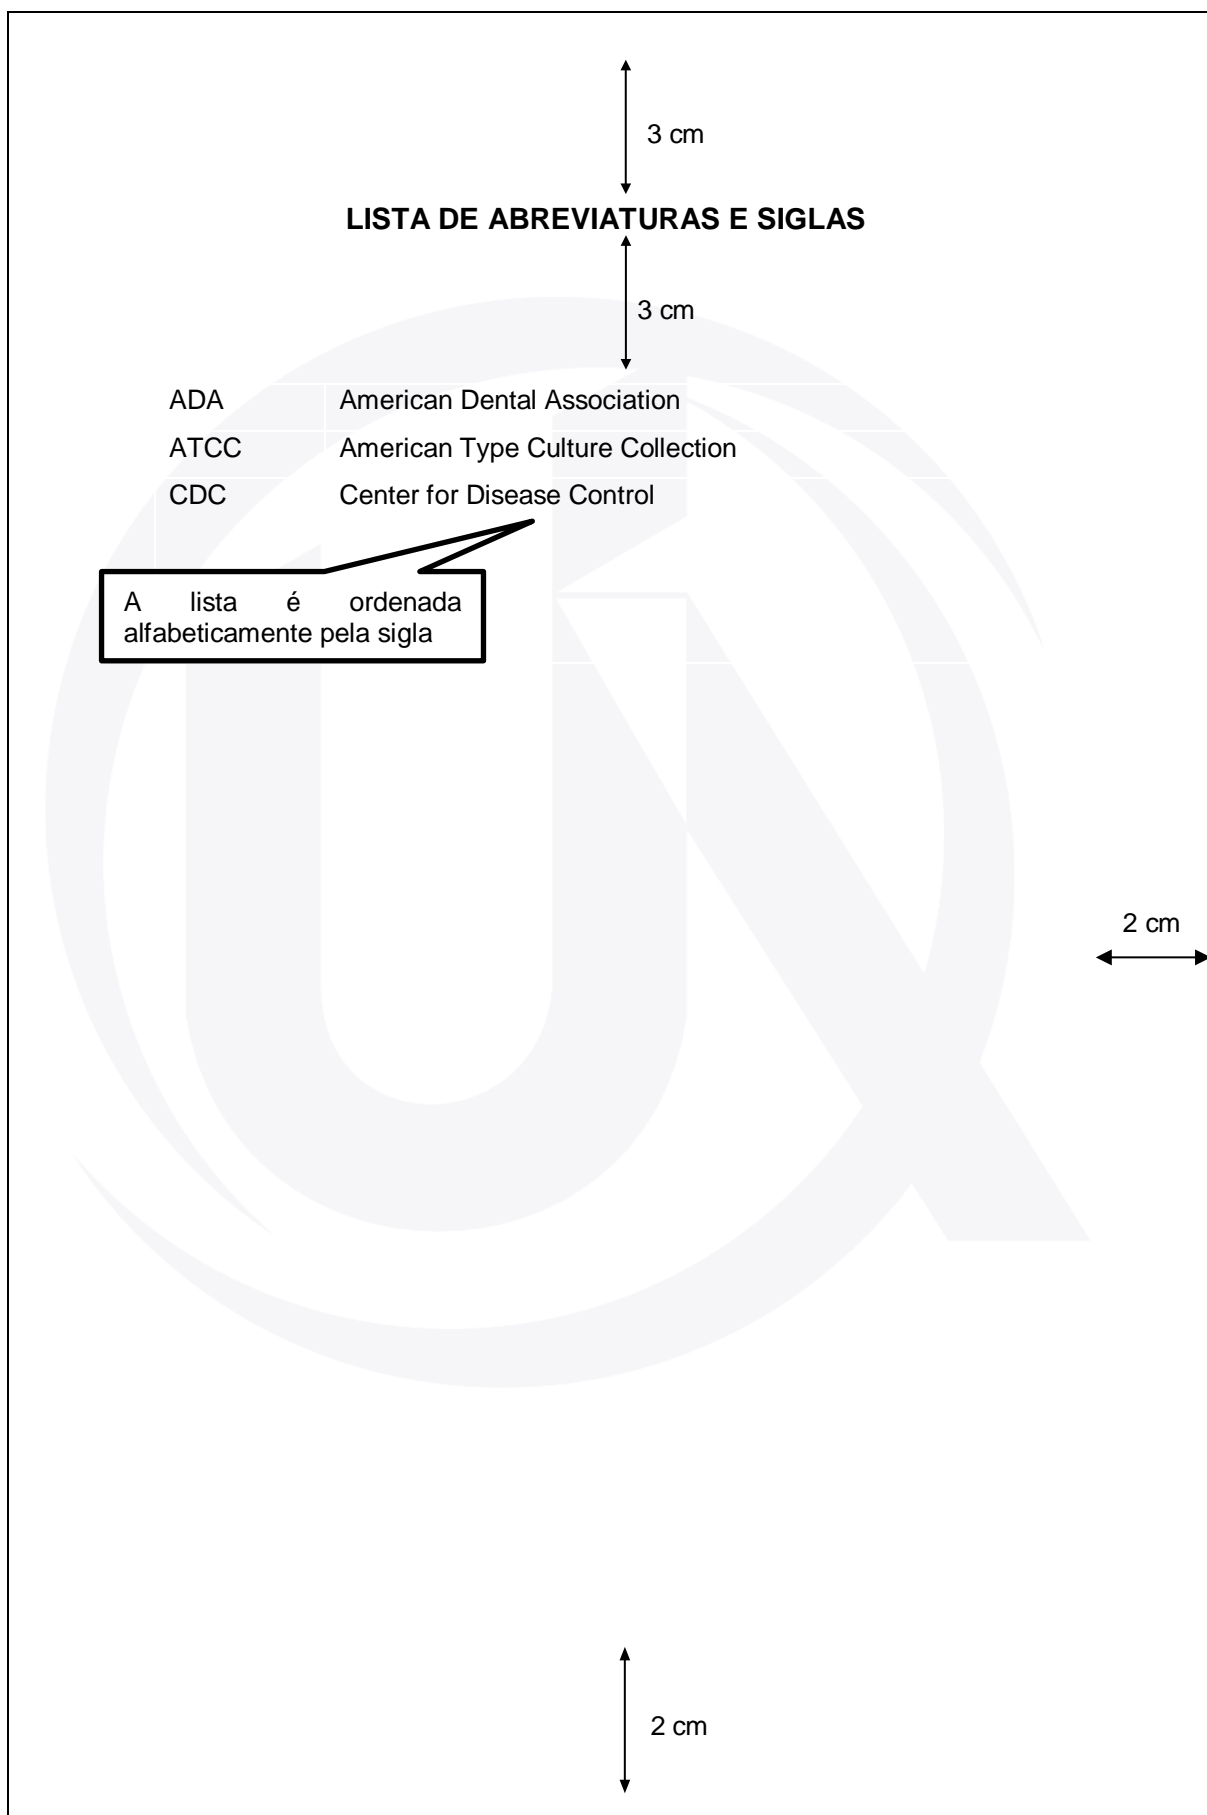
3 cm

**LISTA DE ABREVIATURAS E SIGLAS**

3 cm

| | |
|---|---|
| ADA | American Dental Association |
| ATCC | American Type Culture Collection |
| CDC | Center for Disease Control |

A lista é ordenada alfabeticamente pela sigla

2 cm

2 cm